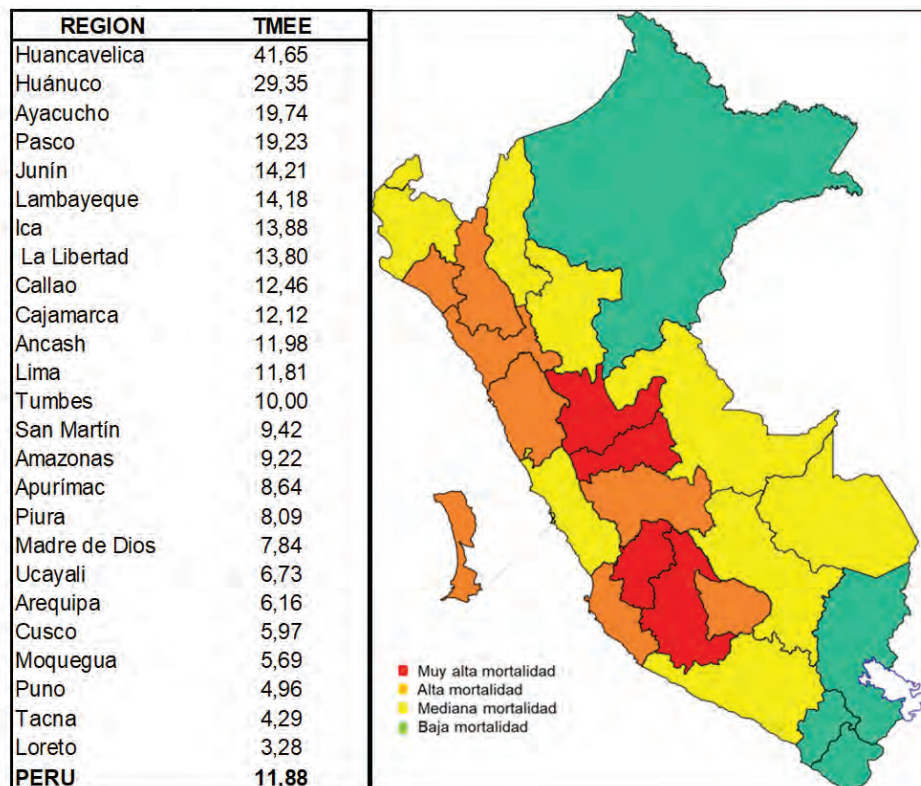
| REGION | TMEE |
|---|---|
| Huancavelica | 41,65 |
| Huánuco | 29,35 |
| Ayacucho | 19,74 |
| Pasco | 19,23 |
| Junín | 14,21 |
| Lambayeque | 14,18 |
| Ica | 13,88 |
| La Libertad | 13,80 |
| Callao | 12,46 |
| Cajamarca | 12,12 |
| Ancash | 11,98 |
| Lima | 11,81 |
| Tumbes | 10,00 |
| San Martín | 9,42 |
| Amazonas | 9,22 |
| Apurímac | 8,64 |
| Piura | 8,09 |
| Madre de Dios | 7,84 |
| Ucayali | 6,73 |
| Arequipa | 6,16 |
| Cusco | 5,97 |
| Moquegua | 5,69 |
| Puno | 4,96 |
| Tacna | 4,29 |
| Loreto | 3,28 |
| PERU | 11,88 |

Muy alta mortalidad
Alta mortalidad
Mediana mortalidad
Baja mortalidad